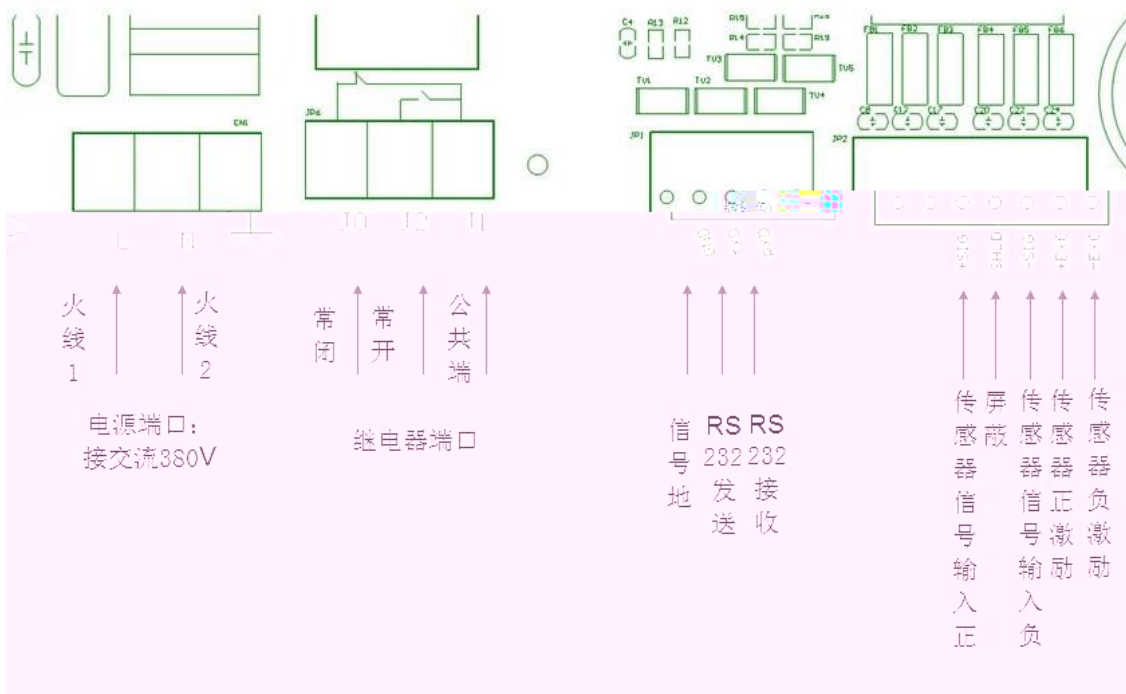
EN1

JP6

JP1

JP2

C4 R13 R12 R15 R14 R16 R19 TV3 TV5 TV1 TV2 TV4

FB1 FB2 FB3 FB4 FB5 FB6

C8 C12 C17 C20 C22 C24

L N

火线1

火线2

电源端口：接交流380V

常闭

常开

公共端

继电器端口

信号地

RS232发送

RS232接收

传感器信号输入正

屏蔽

传感器信号输入负

传感器正激励

传感器负激励